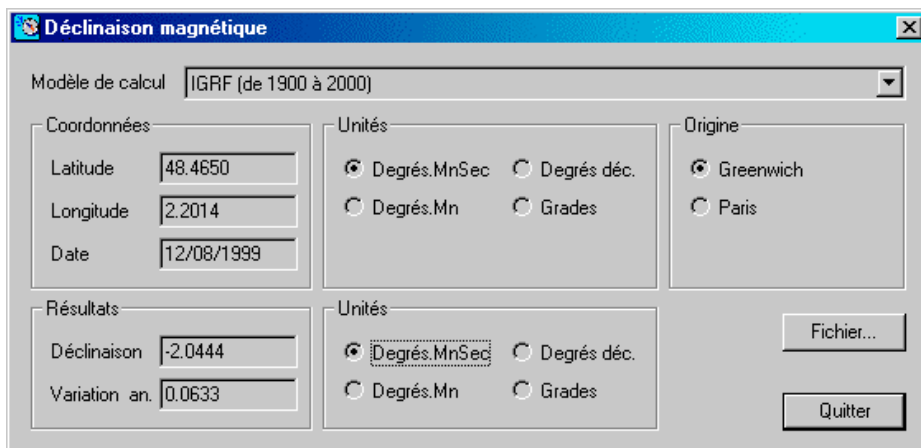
Déclinaison magnétique

Modèle de calcul
IGRF (de 1900 à 2000)

Coordonnées
Latitude 48.4650
Longitude 2.2014
Date 12/08/1999

Unités
Degrés.MnSec
Degrés déc.
Degrés.Mn
Grades

Origine
Greenwich
Paris

Résultats
Déclinaison -2.0444
Variation an. 0.0633

Unités
Degrés.MnSec
Degrés déc.
Degrés.Mn
Grades

Fichier...

Quitter